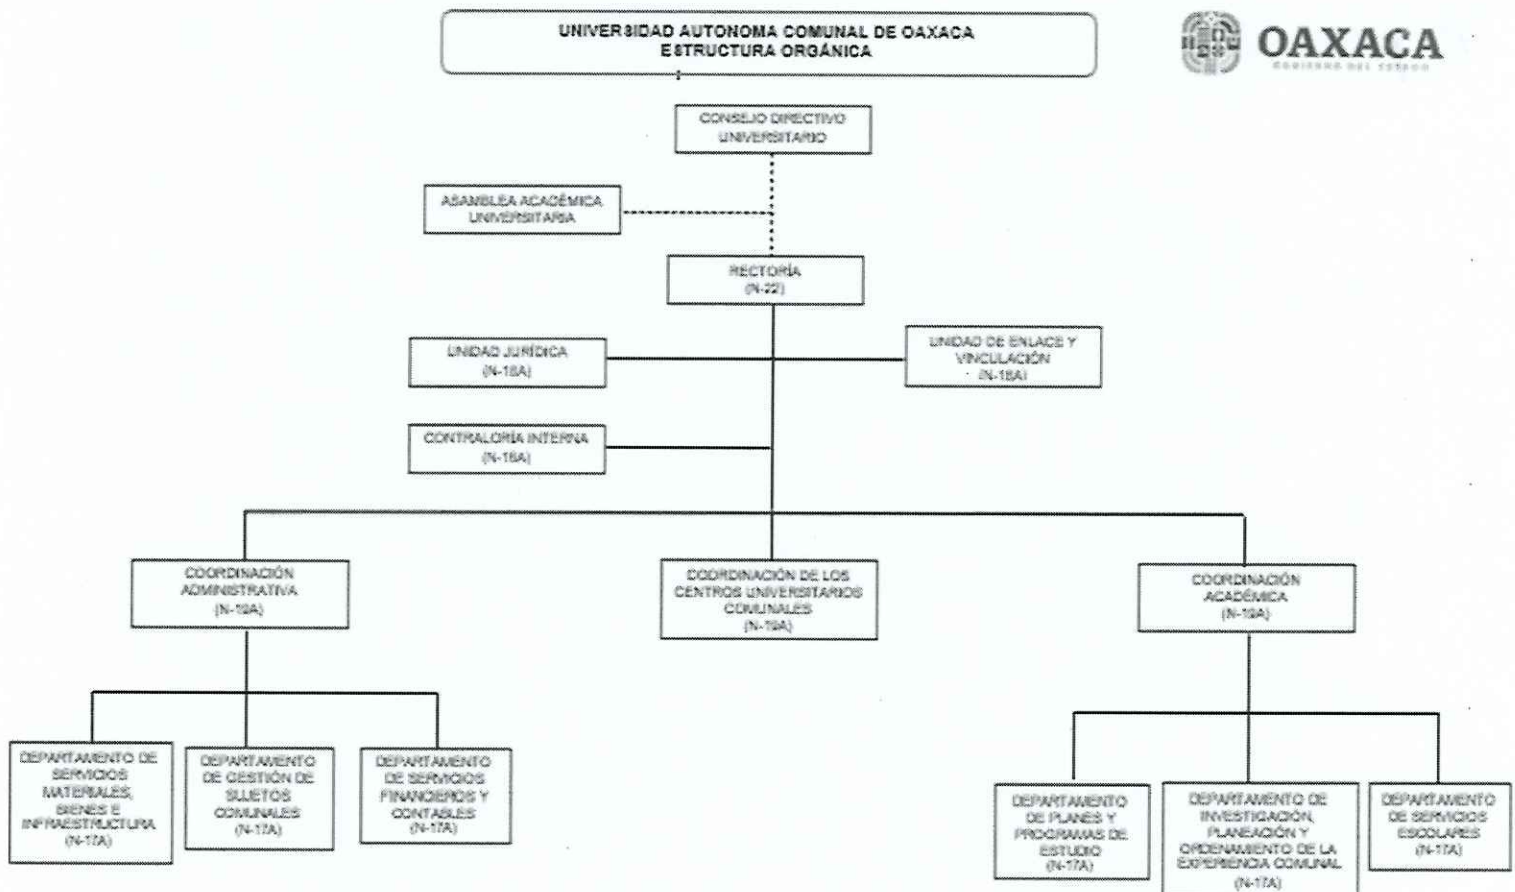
UNIVERSIDAD AUTONOMA COMUNAL DE OAXACA
ESTRUCTURA ORGÁNICA

OAXACA
GOBIERNO DEL ESTADO

CONSEJO DIRECTIVO UNIVERSITARIO

ASAMBLEA ACADÉMICA UNIVERSITARIA

RECTORÍA (N-22)

UNIDAD JURÍDICA (N-18A)

UNIDAD DE ENLACE Y VINCULACIÓN (N-18A)

CONTRALORÍA INTERNA (N-18A)

COORDINACIÓN ADMINISTRATIVA (N-19A)

COORDINACIÓN DE LOS CENTROS UNIVERSITARIOS COMUNALES (N-19A)

COORDINACIÓN ACADÉMICA (N-19A)

DEPARTAMENTO DE SERVICIOS MATERIALES, BIENES E INFRAESTRUCTURA (N-17A)

DEPARTAMENTO DE GESTIÓN DE SUJETOS COMUNALES (N-17A)

DEPARTAMENTO DE SERVICIOS FINANCIEROS Y CONTABLES (N-17A)

DEPARTAMENTO DE PLANES Y PROGRAMAS DE ESTUDIO (N-17A)

DEPARTAMENTO DE INVESTIGACIÓN, PLANEACIÓN Y ORDENAMIENTO DE LA EXPERIENCIA COMUNAL (N-17A)

DEPARTAMENTO DE SERVICIOS ESCOLARES (N-17A)